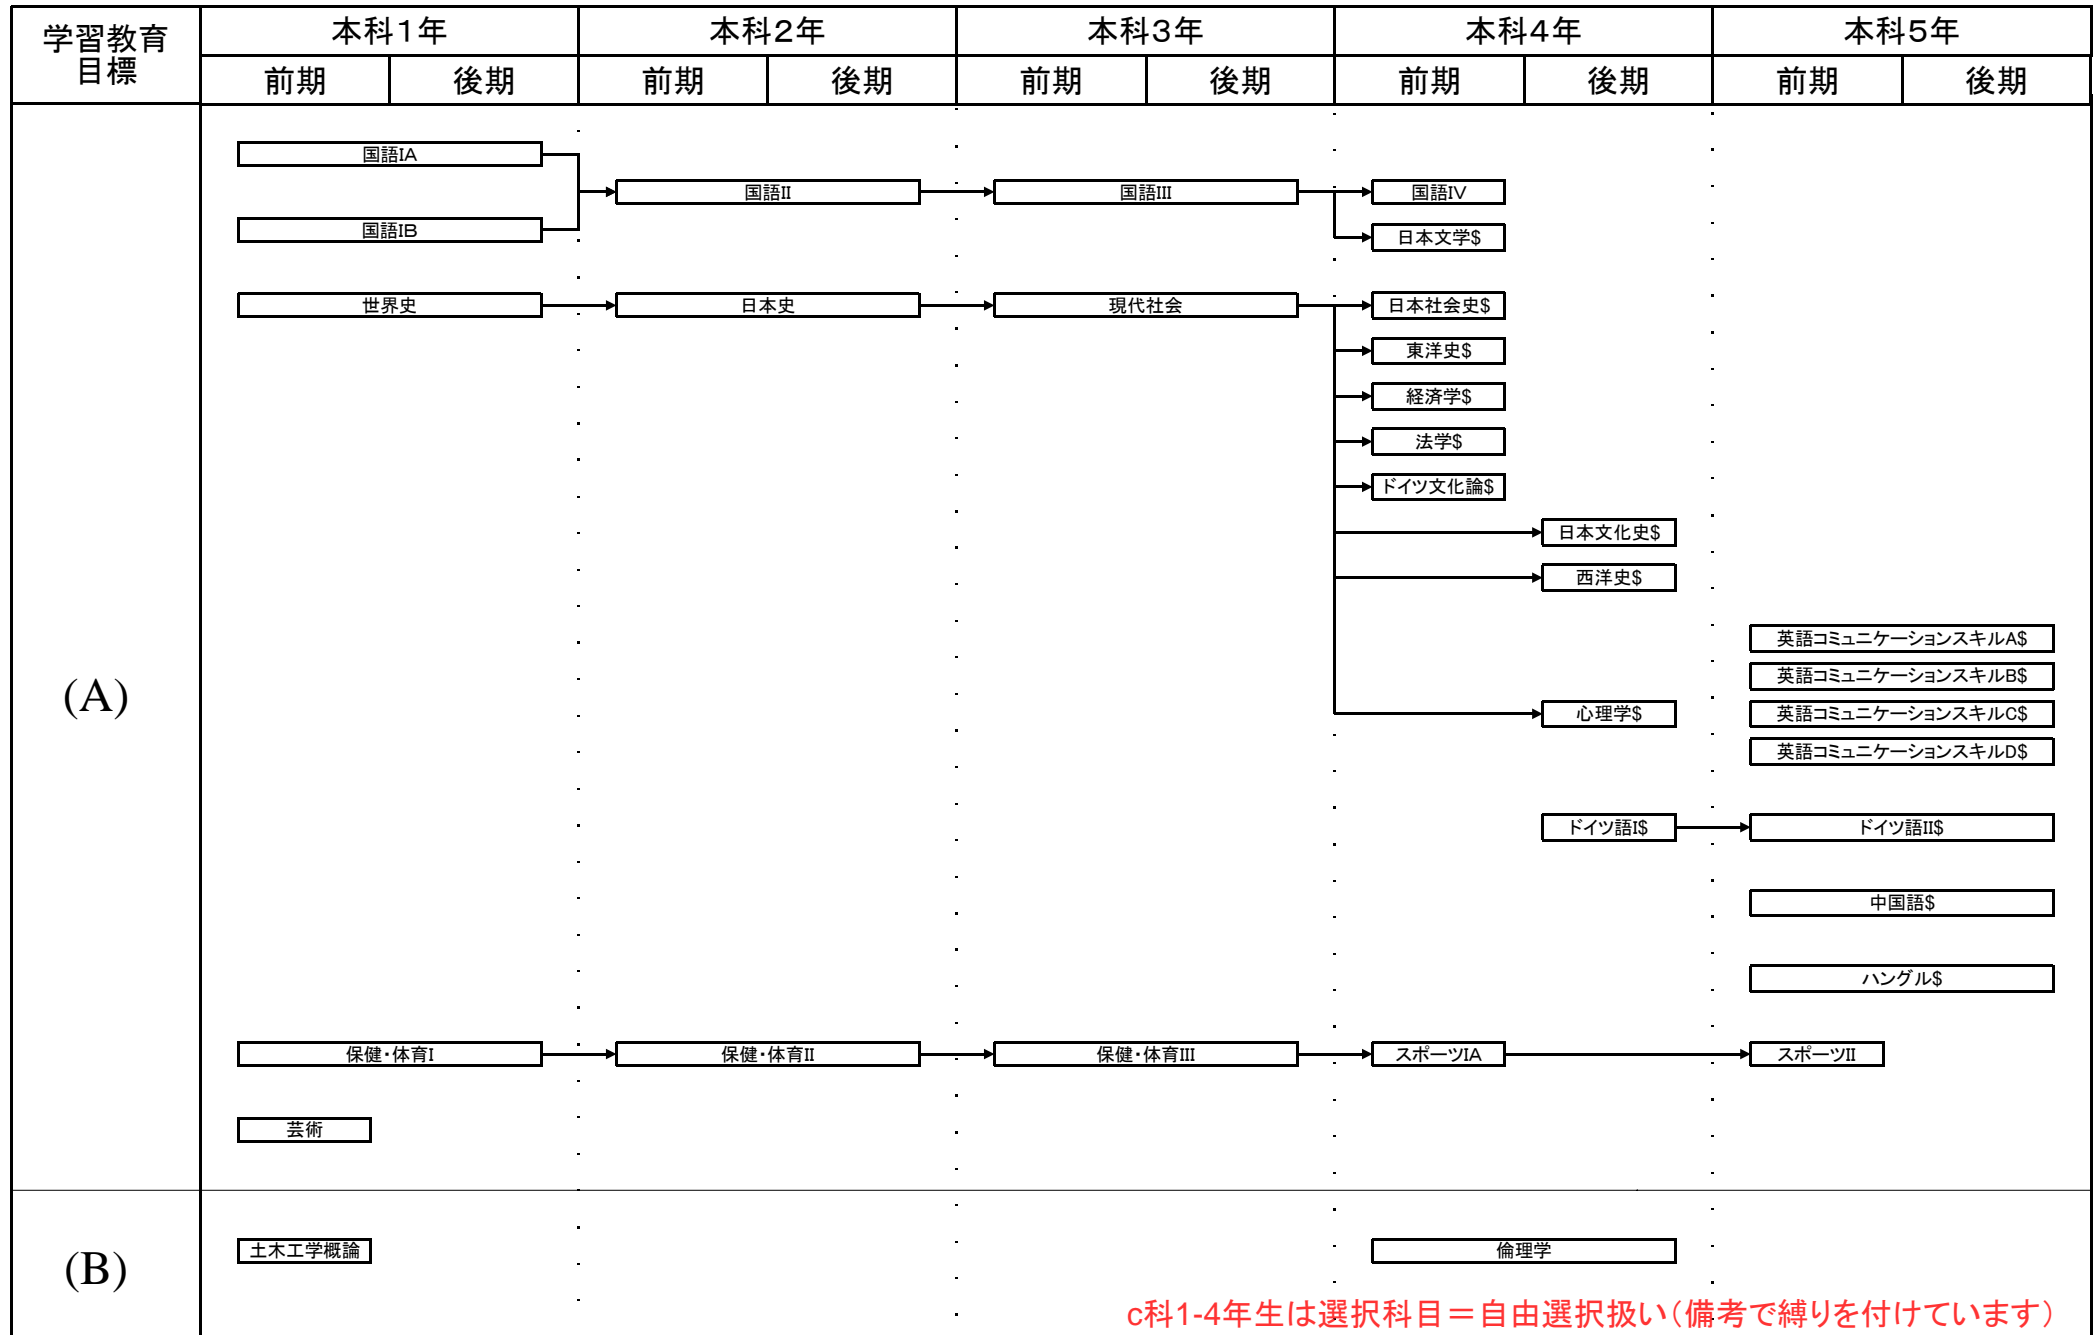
| 学習教育目標 | 本科1年 前期 | 本科1年 後期 | 本科2年 前期 | 本科2年 後期 | 本科3年 前期 | 本科3年 後期 | 本科4年 前期 | 本科4年 後期 | 本科5年 前期 | 本科5年 後期 |
|---|---|---|---|---|---|---|---|---|---|---|

(A)

国語IA
国語IB
国語II
国語III
国語IV
日本文学$

世界史
日本史
現代社会
日本社会史$
東洋史$
経済学$
法学$
ドイツ文化論$
日本文化史$
西洋史$
英語コミュニケーションスキルA$
英語コミュニケーションスキルB$
英語コミュニケーションスキルC$
英語コミュニケーションスキルD$
心理学$
ドイツ語I$
ドイツ語II$
中国語$
ハングル$

保健・体育I
保健・体育II
保健・体育III
スポーツIA
スポーツII

芸術

(B)

土木工学概論
倫理学

c科1-4年生は選択科目＝自由選択扱い（備考で縛りを付けています）